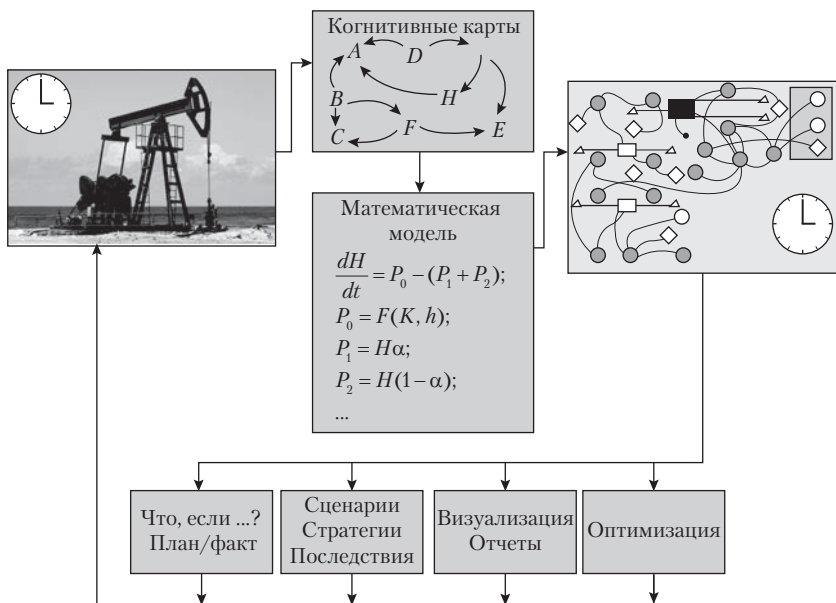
Когнитивные карты

A D H B F C E

Математическая модель

$\frac{dH}{dt} = P_0 - (P_1 + P_2);$

$P_0 = F(K, h);$

$P_1 = H\alpha;$

$P_2 = H(1-\alpha);$

...

Что, если ...? План/факт

Сценарии Стратегии Последствия

Визуализация Отчеты

Оптимизация